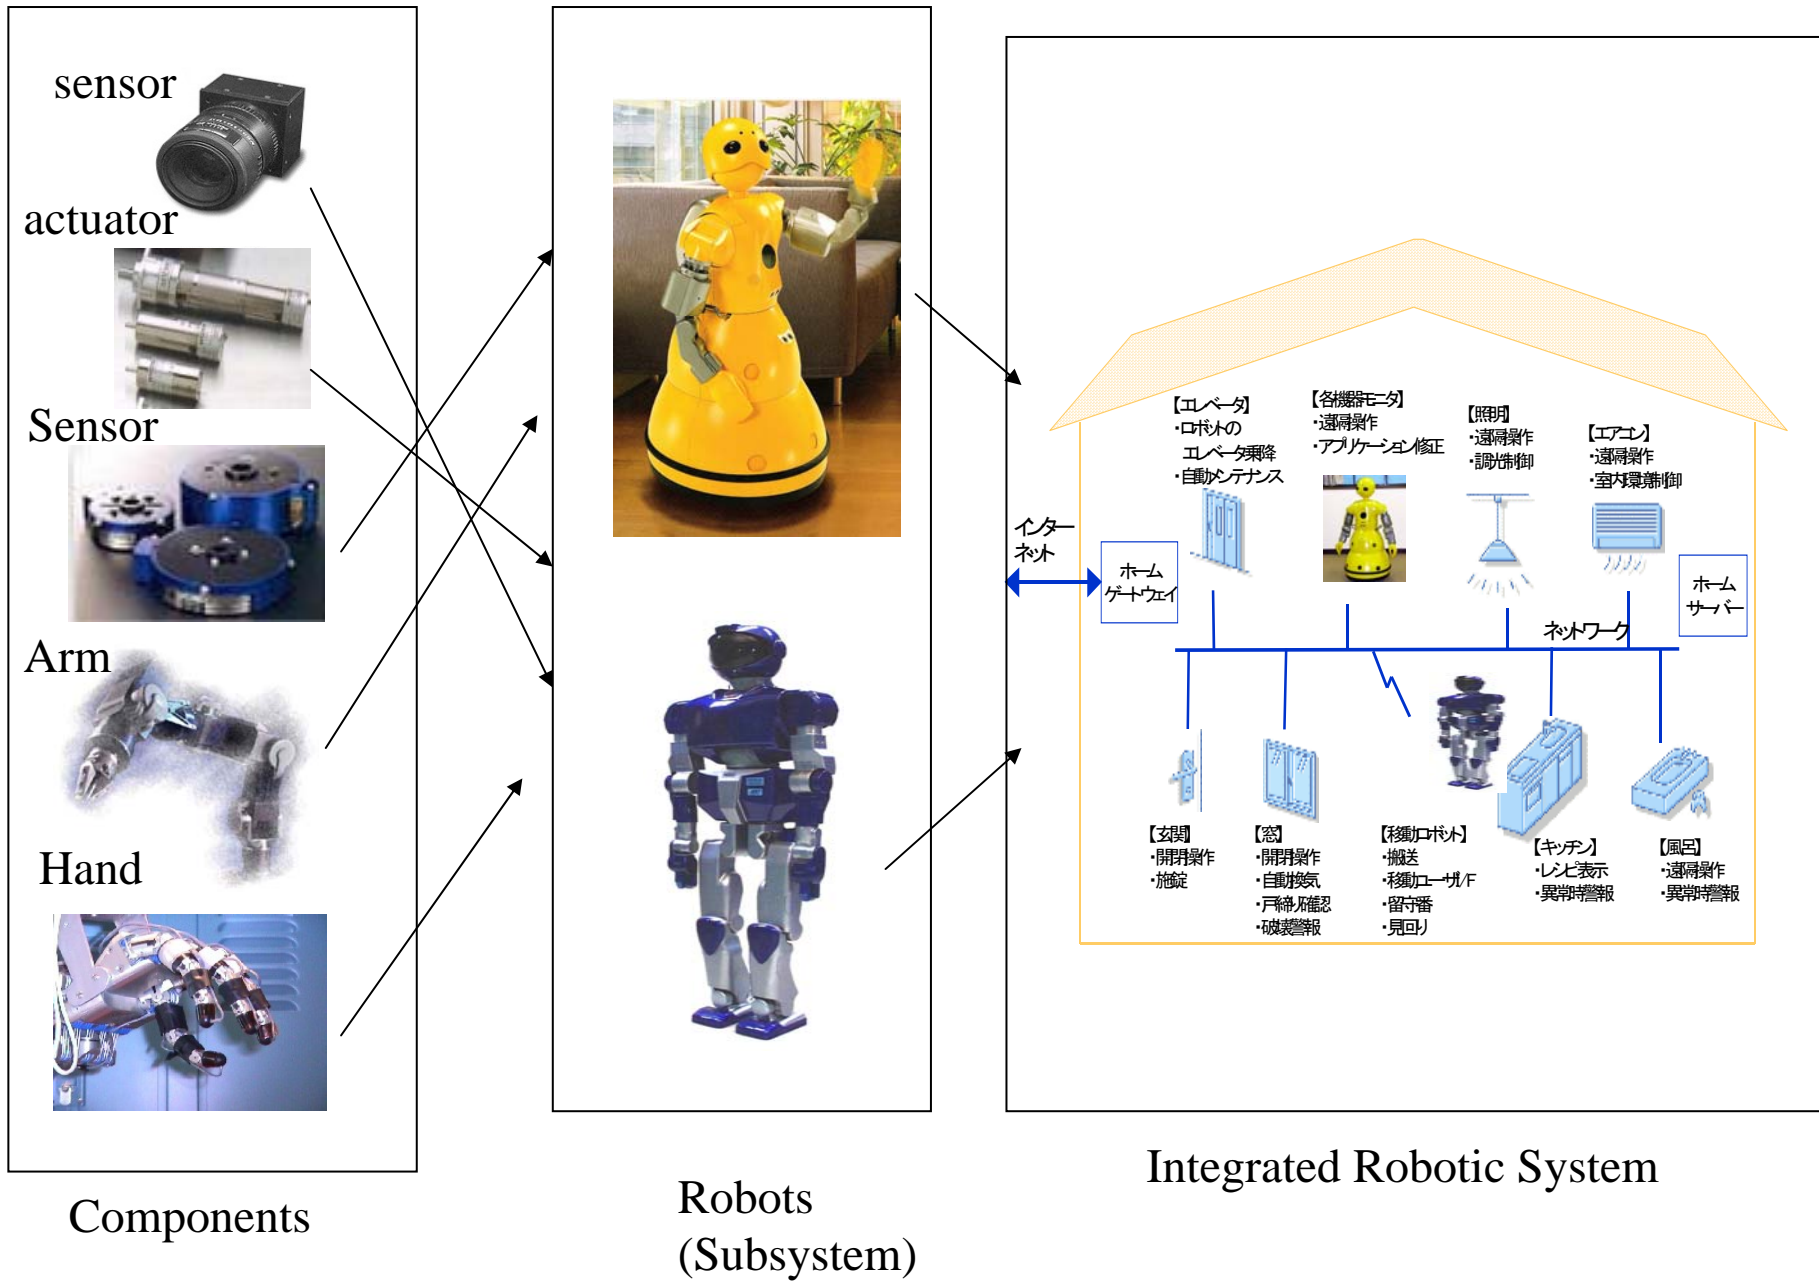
sensor

actuator

Sensor

Arm

Hand

Components

Robots
(Subsystem)

【エレベータ】
・ロボットの
エレベータ乗降
・自動メンテナンス

【各機器モニタ】
・遠隔操作
・アプリケーション修正

【照明】
・遠隔操作
・調光制御

【エアコン】
・遠隔操作
・室内環境制御

インターネット

ホームゲートウェイ

ホームサーバー

ネットワーク

【玄関】
・開閉操作
・施錠

【窓】
・開閉操作
・自動換気
・戸締り確認
・破壊警報

【移動ロボット】
・搬送
・移動ユーザI/F
・留守番
・見回り

【キッチン】
・レシピ表示
・異常時警報

【風呂】
・遠隔操作
・異常時警報

Integrated Robotic System